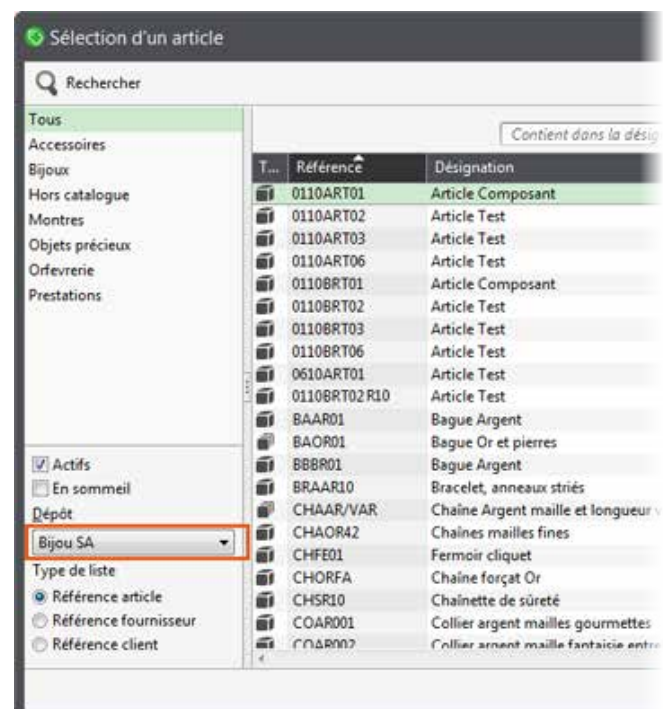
Sélection d'un article

Rechercher

Tous
Accessoires
Bijoux
Hors catalogue
Montres
Objets précieux
Orfevrerie
Prestations

Actifs
En sommeil
Dépôt
Bijou SA
Type de liste
Référence article
Référence fournisseur
Référence client

Contient dans la dési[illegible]

| T... | Référence | Désignation |
|---|---|---|
| | 0110ART01 | Article Composant |
| | 0110ART02 | Article Test |
| | 0110ART03 | Article Test |
| | 0110ART06 | Article Test |
| | 0110BRT01 | Article Composant |
| | 0110BRT02 | Article Test |
| | 0110BRT03 | Article Test |
| | 0110BRT06 | Article Test |
| | 0610ART01 | Article Test |
| | 0110BRT02 R10 | Article Test |
| | BAAR01 | Bague Argent |
| | BAOR01 | Bague Or et pierres |
| | BBBR01 | Bague Argent |
| | BRAAR10 | Bracelet, anneaux striés |
| | CHAAR/VAR | Chaîne Argent maille et longueur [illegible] |
| | CHAOR42 | Chaînes mailles fines |
| | CHFE01 | Fermoir cliquet |
| | CHORFA | Chaîne forçat Or |
| | CHSR10 | Chaînette de sûreté |
| | COAR001 | Collier argent mailles gourmettes |
| | COAR002 | Collier argent maille fantaisie entr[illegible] |